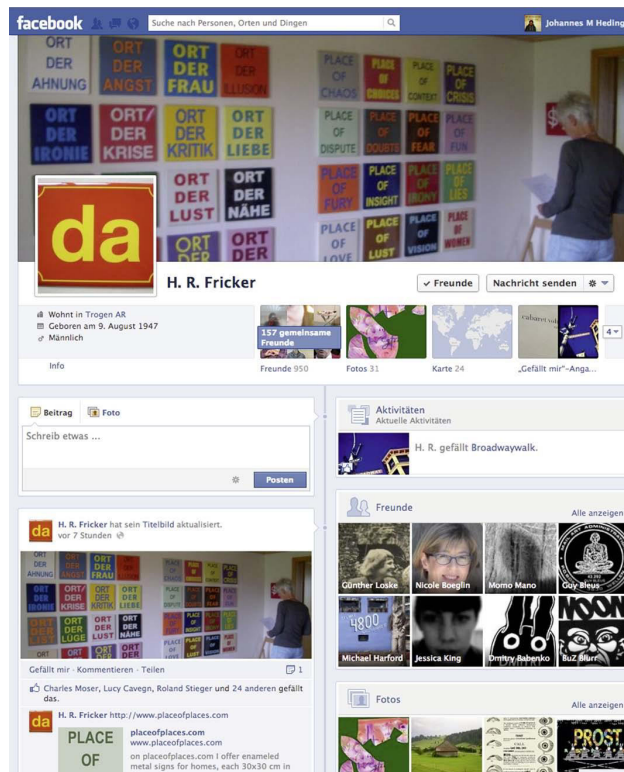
facebook
Suche nach Personen, Orten und Dingen
Johannes M Heding

ORT DER AHNUNG
ORT DER ANGST
ORT DER FRAU
ORT DER ILLUSION
ORT DER IRONIE
ORT/ DER KRISE
ORT DER KRITIK
ORT DER LIEBE
ORT DER LUST
ORT DER NÄHE
ORT DER
ORT DER
PLACE OF CHAOS
PLACE OF CHOICES
PLACE OF CONTEXT
PLACE OF CRISIS
PLACE OF DISPUTE
PLACE OF DOUBTS
PLACE OF FEAR
PLACE OF FUN
PLACE OF FURY
PLACE OF INSIGHT
PLACE OF IRONY
PLACE OF LIES
PLACE OF LOVE
PLACE OF LUST
PLACE OF VISION
PLACE OF WOMEN

da
H. R. Fricker
✓ Freunde
Nachricht senden

Wohnt in Trogen AR
Geboren am 9. August 1947
Männlich
157 gemeinsame Freunde
4
Info
Freunde 950
Fotos 31
Karte 24
„Gefällt mir"-Anga...

Beitrag
Foto
Schreib etwas ...
Posten

Aktivitäten
Aktuelle Aktivitäten
H. R. gefällt Broadwaywalk.

Freunde
Alle anzeigen
Günther Loske
Nicole Boeglin
Momo Mano
Guy Bleus
Michael Harford
Jessica King
Dmitry Babenko
BuZ Blurr

da
H. R. Fricker hat sein Titelbild aktualisiert.
vor 7 Stunden
Gefällt mir · Kommentieren · Teilen
1
Charles Moser, Lucy Cavegn, Roland Stieger und 24 anderen gefällt das.

Fotos
Alle anzeigen
PROST

da
H. R. Fricker http://www.placeofplaces.com
PLACE OF
placeofplaces.com
www.placeofplaces.com
on placeofplaces.com I offer enameled metal signs for homes, each 30x30 cm in